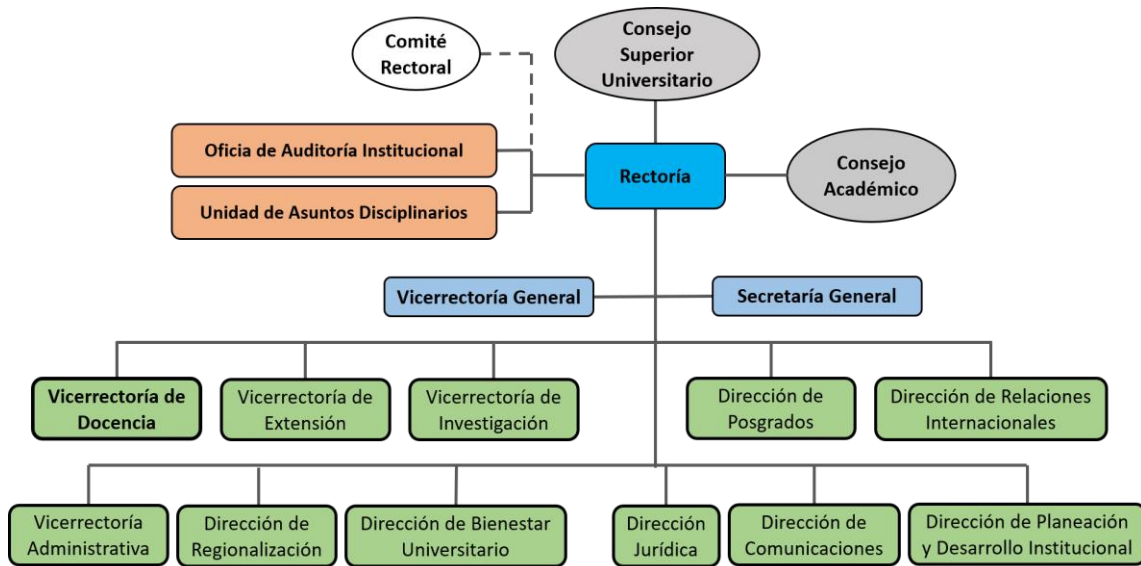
Comité Rectoral

Consejo Superior Universitario

Oficia de Auditoría Institucional

Unidad de Asuntos Disciplinarios

Rectoría

Consejo Académico

Vicerrectoría General

Secretaría General

Vicerrectoría de Docencia

Vicerrectoría de Extensión

Vicerrectoría de Investigación

Dirección de Posgrados

Dirección de Relaciones Internacionales

Vicerrectoría Administrativa

Dirección de Regionalización

Dirección de Bienestar Universitario

Dirección Jurídica

Dirección de Comunicaciones

Dirección de Planeación y Desarrollo Institucional